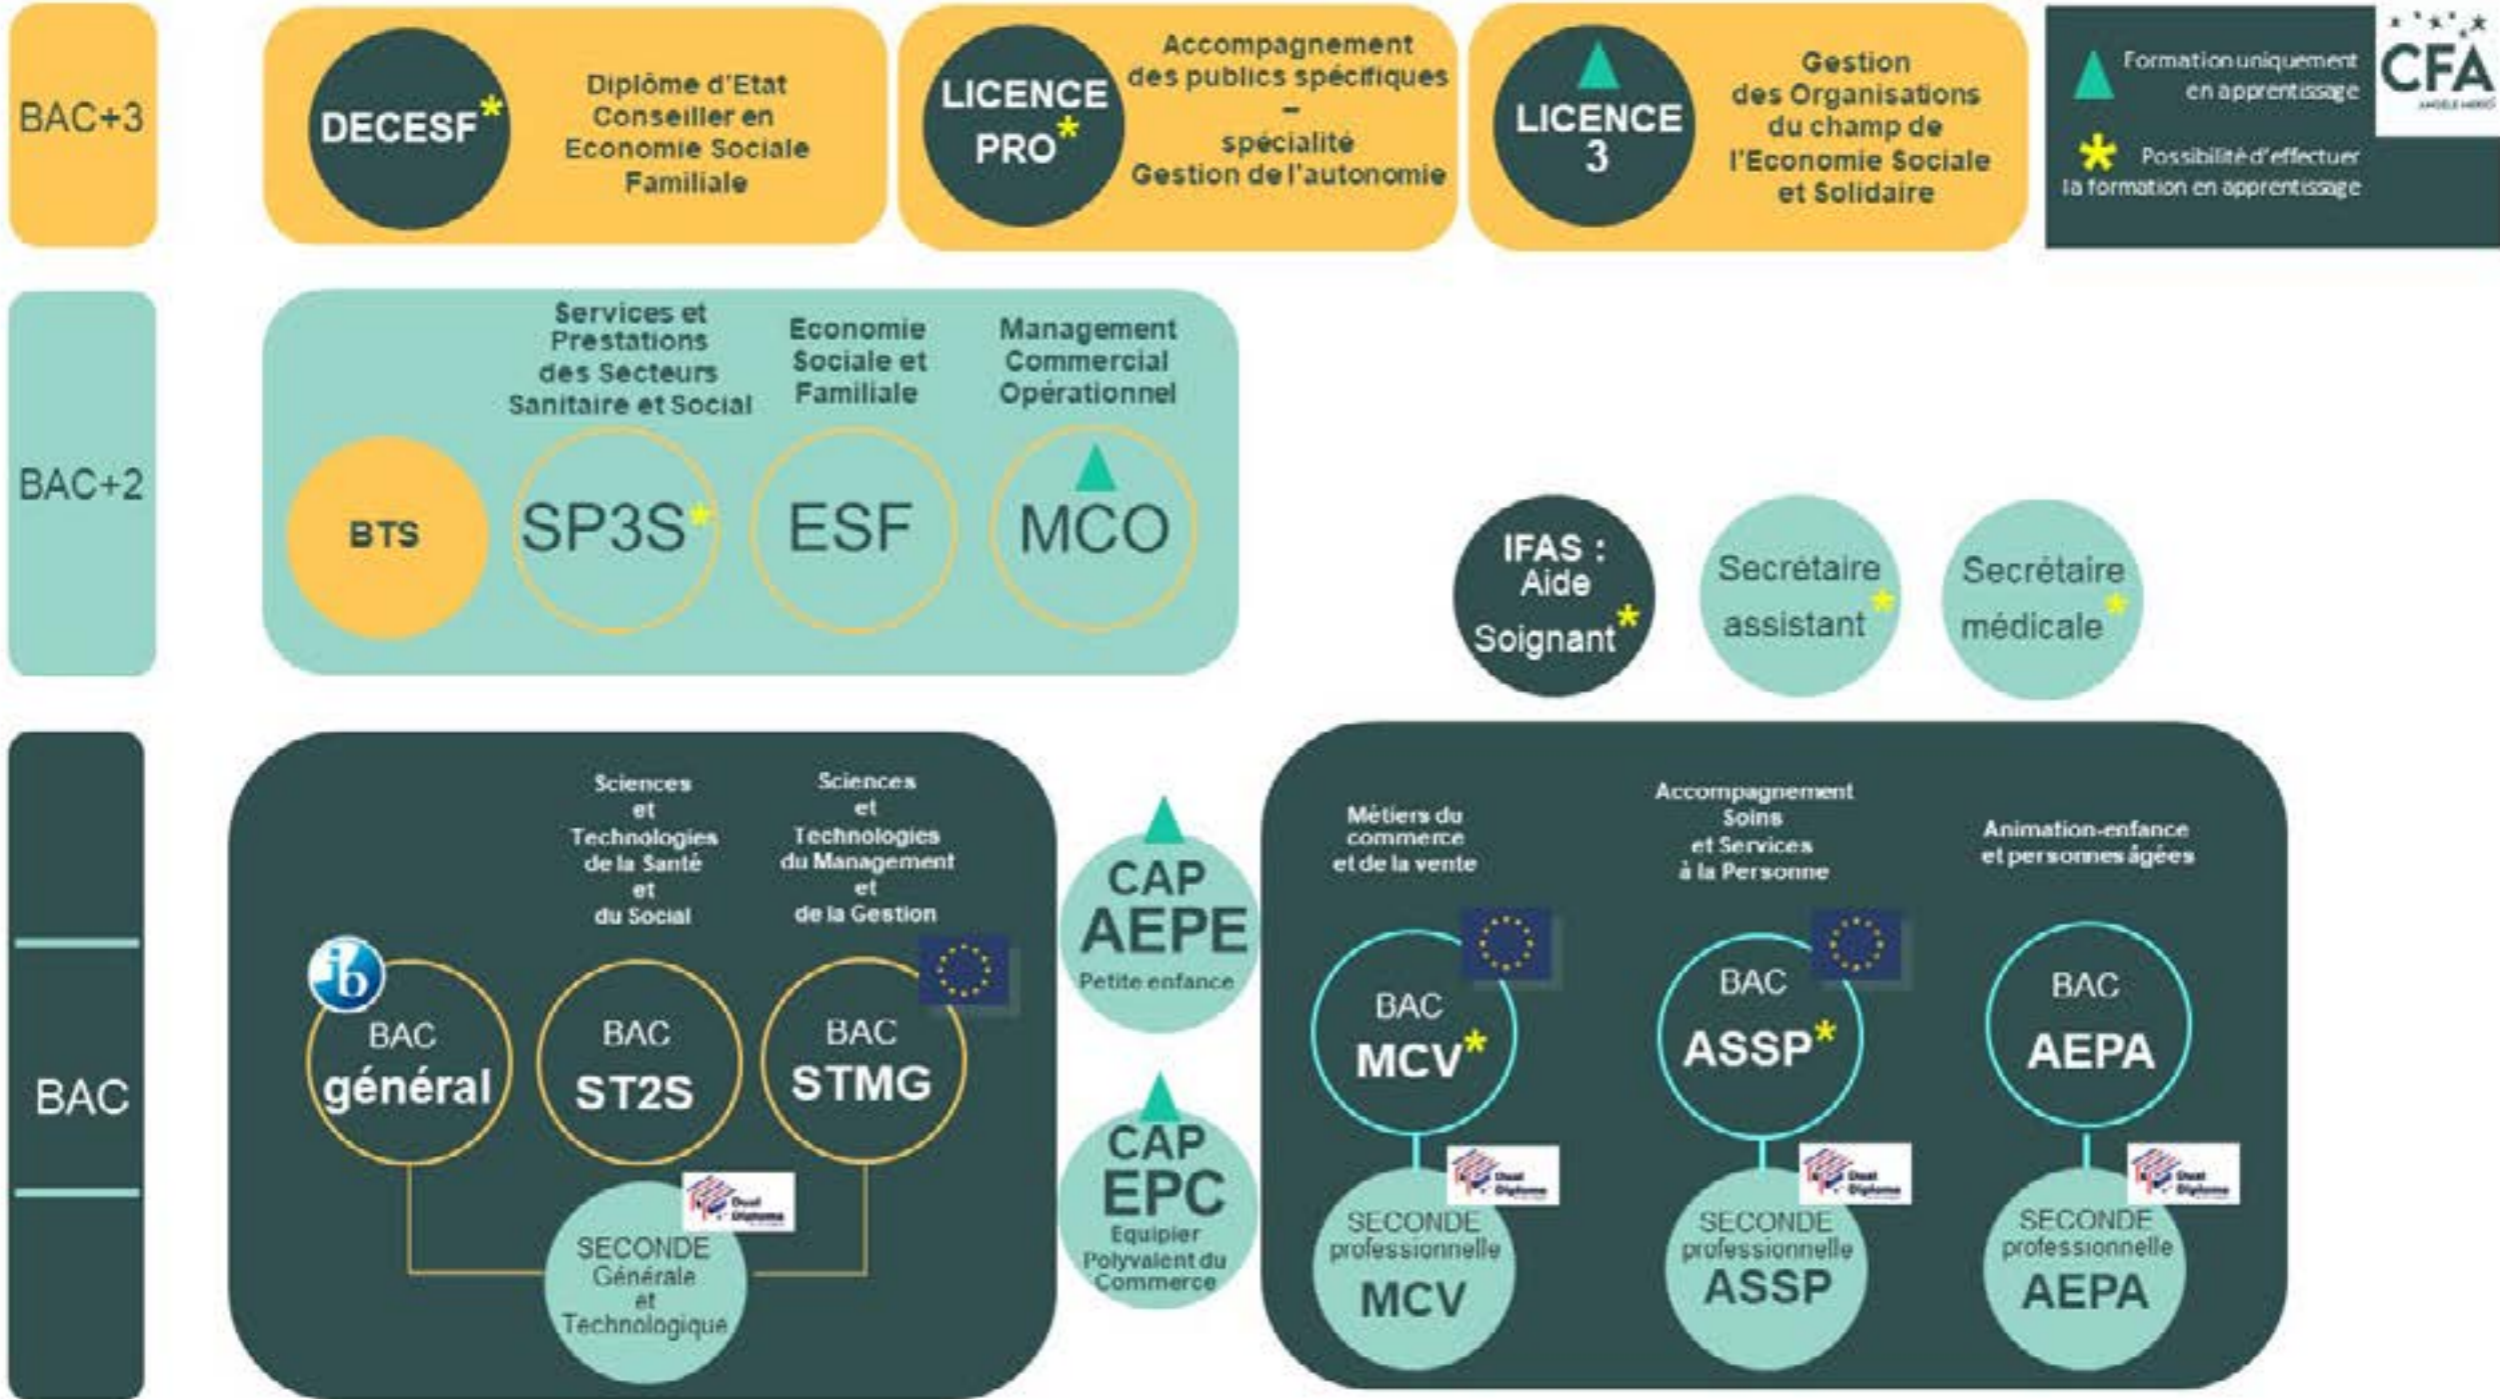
BAC+3

DECESF*

Diplôme d'Etat Conseiller en Economie Sociale Familiale

LICENCE PRO*

Accompagnement des publics spécifiques – spécialité Gestion de l'autonomie

LICENCE 3

Gestion des Organisations du champ de l'Economie Sociale et Solidaire

Formation uniquement en apprentissage

* Possibilité d'effectuer la formation en apprentissage

CFA

BAC+2

BTS

Services et Prestations des Secteurs Sanitaire et Social

SP3S*

Economie Sociale et Familiale

ESF

Management Commercial Opérationnel

MCO

IFAS : Aide Soignant*

Secrétaire assistant*

Secrétaire médicale*

BAC

BAC général

Sciences et Technologies de la Santé et du Social

BAC ST2S

Sciences et Technologies du Management et de la Gestion

BAC STMG

SECONDE Générale et Technologique

CAP AEPE Petite enfance

CAP EPC Equipier Polyvalent du Commerce

Métiers du commerce et de la vente

BAC MCV*

SECONDE professionnelle MCV

Accompagnement Soins et Services à la Personne

BAC ASSP*

SECONDE professionnelle ASSP

Animation-enfance et personnes âgées

BAC AEPA

SECONDE professionnelle AEPA